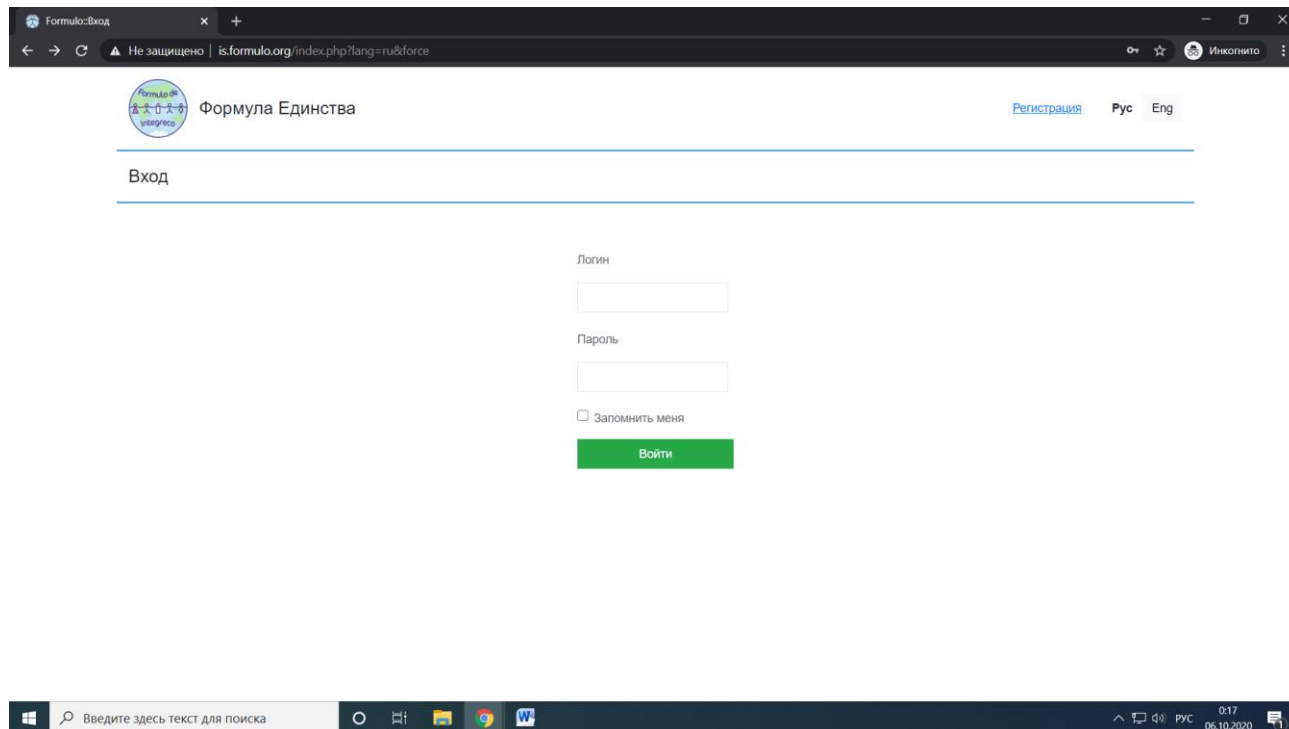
Formulo::Вход

Не защищено | is.formulo.org/index.php?lang=ru&force

Инкогнито

Formulo de Integreco

Формула Единства

Регистрация Рус Eng

Вход

Логин

Пароль

Запомнить меня

Войти

Введите здесь текст для поиска

РУС 0:17 06.10.2020